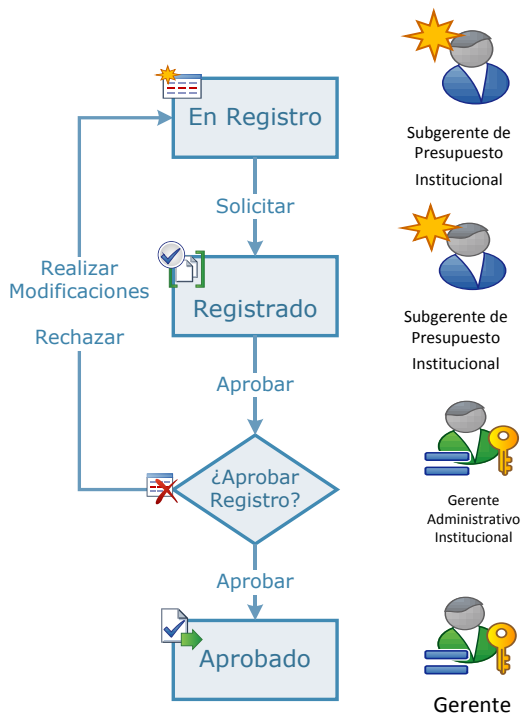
En Registro

Subgerente de Presupuesto Institucional

Solicitar

Realizar Modificaciones

Registrado

Subgerente de Presupuesto Institucional

Rechazar

Aprobar

¿Aprobar Registro?

Gerente Administrativo Institucional

Aprobar

Aprobado

Gerente